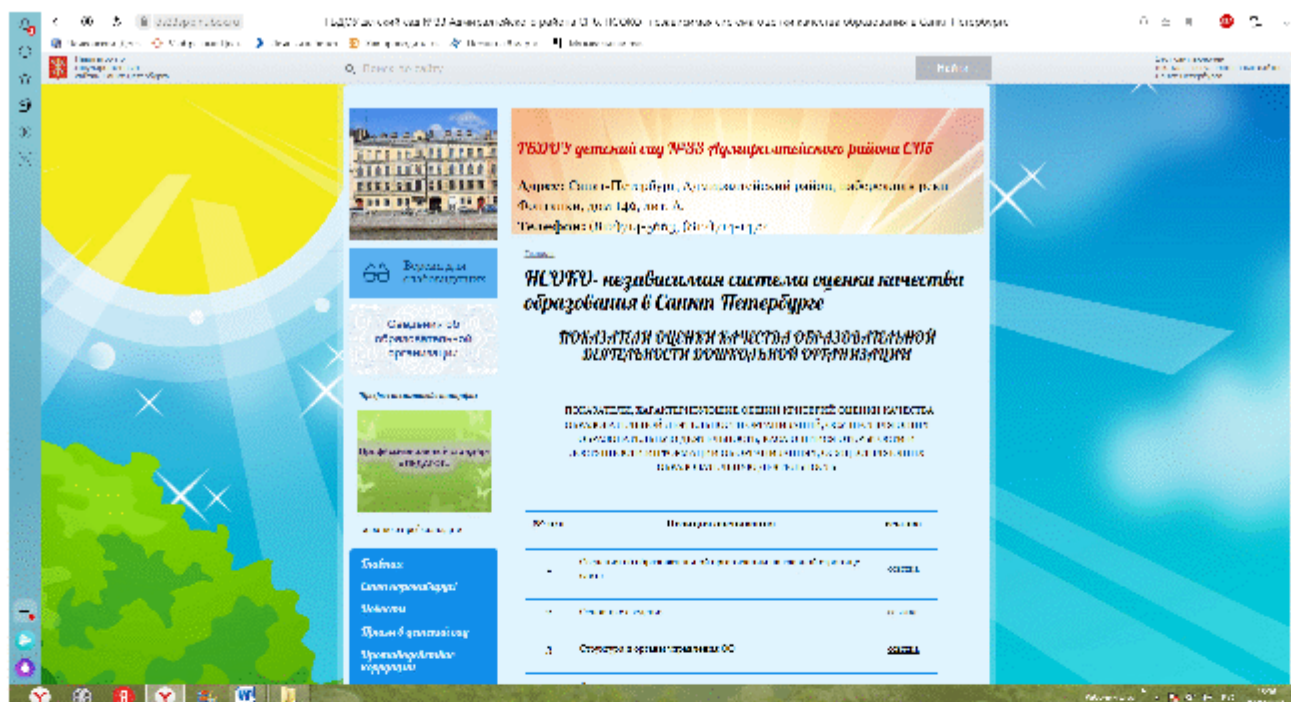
Найти

ГБДОУ детский сад №33 Адмиралтейского района СПб

Адрес: Санкт-Петербург, Адмиралтейский район, набережная реки Фонтанки, дом 140, лит. А.

Телефон: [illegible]

Версия для слабовидящих

Сведения об образовательной организации

Профессиональный конкурс

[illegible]

НСОКО- независимая система оценки качества образования в Санкт Петербурге

ПОКАЗАТЕЛИ ОЦЕНКИ КАЧЕСТВА ОБРАЗОВАТЕЛЬНОЙ ДЕЯТЕЛЬНОСТИ ДОШКОЛЬНОЙ ОРГАНИЗАЦИИ

ПОКАЗАТЕЛИ, ХАРАКТЕРИЗУЮЩИЕ ОБЩИЙ КРИТЕРИЙ ОЦЕНКИ КАЧЕСТВА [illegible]

| № п/п | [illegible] | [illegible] |
|---|---|---|
| 1 | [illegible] | ссылка |
| 2 | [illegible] | ссылка |
| 3 | Структура и органы управления ОО | ссылка |

Главная
Санкт-Петербург
Новости
Прием в детский сад
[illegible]